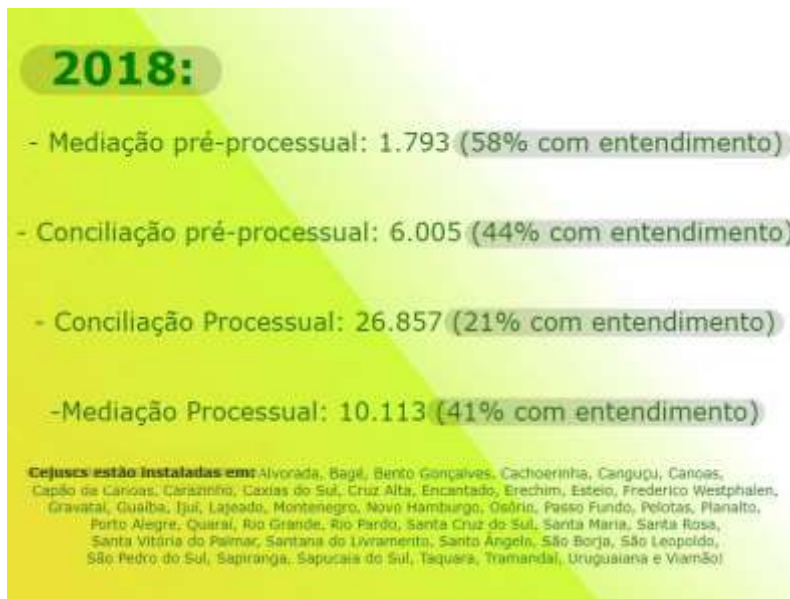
2018:

- Mediação pré-processual: 1.793 (58% com entendimento)

- Conciliação pré-processual: 6.005 (44% com entendimento)

- Conciliação Processual: 26.857 (21% com entendimento)

-Mediação Processual: 10.113 (41% com entendimento)

Cejuscs estão instaladas em: Alvorada, Bagé, Bento Gonçalves, Cachoeirinha, Canguçu, Canoas, Capão da Canoa, Carazinho, Caxias do Sul, Cruz Alta, Encantado, Erechim, Esteio, Frederico Westphalen, Gravataí, Guaíba, Ijuí, Lajeado, Montenegro, Novo Hamburgo, Osório, Passo Fundo, Pelotas, Planalto, Porto Alegre, Quaraí, Rio Grande, Rio Pardo, Santa Cruz do Sul, Santa Maria, Santa Rosa, Santa Vitória do Palmar, Santana do Livramento, Santo Ângelo, São Borja, São Leopoldo, São Pedro do Sul, Sapiranga, Sapucaia do Sul, Taquara, Tramandaí, Uruguaiana e Viamão!